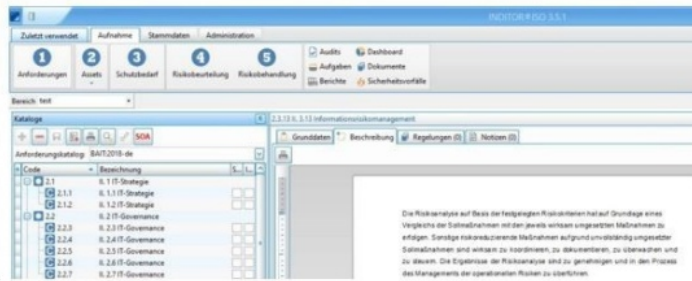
INDITOR® ISO 3.5.1

Zuletzt verwendet | Aufnahme | Stammdaten | Administration

1 Anforderungen | 2 Assets | 3 Schutzbedarf | 4 Risikobeurteilung | 5 Risikobehandlung

Audits | Dashboard
Aufgaben | Dokumente
Berichte | Sicherheitsvorfälle

Bereich: test

Kataloge

SOA

Anforderungskatalog: BAIT:2018-de

| Code | Bezeichnung |
|---|---|
| 2.1 | II. 1 IT-Strategie |
| 2.1.1 | II. 1.1 IT-Strategie |
| 2.1.2 | II. 1.2 IT-Strategie |
| 2.2 | II. 2 IT-Governance |
| 2.2.3 | II. 2.3 IT-Governance |
| 2.2.4 | II. 2.4 IT-Governance |
| 2.2.5 | II. 2.5 IT-Governance |
| 2.2.6 | II. 2.6 IT-Governance |
| 2.2.7 | II. 2.7 IT-Governance |

2.3.13 II. 3.13 Informationsrisikomanagement

Grunddaten | Beschreibung | Regelungen (0) | Notizen (0)

Die Risikoanalyse auf Basis der festgelegten Risikokriterien hat auf Grundlage eines Vergleichs der Sollmaßnahmen mit den jeweils wirksam umgesetzten Maßnahmen zu erfolgen. Sonstige risikoreduzierende Maßnahmen aufgrund unvollständig umgesetzter Sollmaßnahmen sind wirksam zu koordinieren, zu dokumentieren, zu überwachen und zu steuern. Die Ergebnisse der Risikoanalyse sind zu genehmigen und in den Prozess des Managements der operationellen Risiken zu überführen.